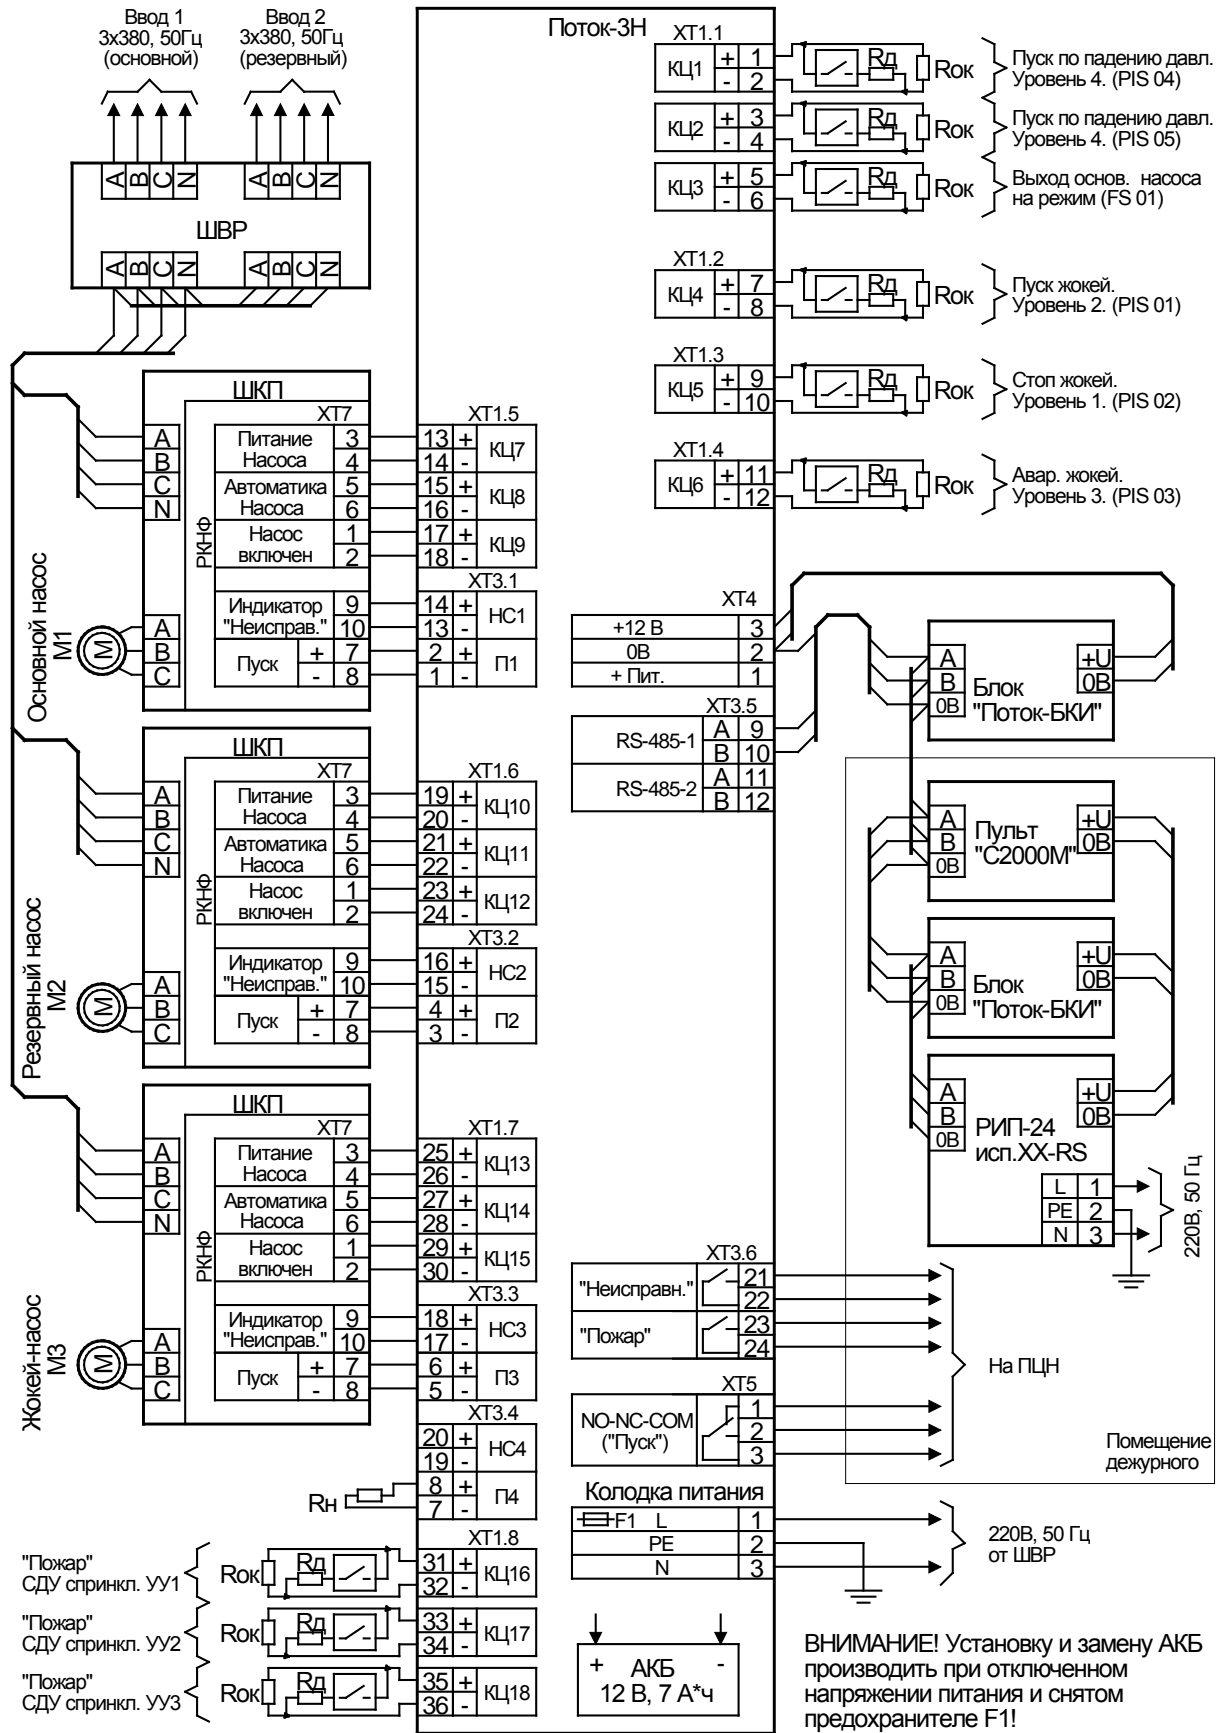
Ввод 1
3x380, 50Гц
(основной)

Ввод 2
3x380, 50Гц
(резервный)

A B C N A B C N

ШВР

A B C N A B C N

Поток-3Н

XT1.1
КЦ1 + 1 - 2 Rд Rок
Пуск по падению давл. Уровень 4. (PIS 04)

КЦ2 + 3 - 4 Rд Rок
Пуск по падению давл. Уровень 4. (PIS 05)

КЦ3 + 5 - 6 Rд Rок
Выход основ. насоса на режим (FS 01)

XT1.2
КЦ4 + 7 - 8 Rд Rок
Пуск жокей. Уровень 2. (PIS 01)

XT1.3
КЦ5 + 9 - 10 Rд Rок
Стоп жокей. Уровень 1. (PIS 02)

XT1.4
КЦ6 + 11 - 12 Rд Rок
Авар. жокей. Уровень 3. (PIS 03)

Основной насос
M1
M
A B C

ШКП
XT7
A B C N
РКНФ
Питание Насоса 3 4
Автоматика Насоса 5 6
Насос включен 1 2
Индикатор "Неисправ." 9 10
Пуск + 7 - 8

XT1.5
13 + 14 - КЦ7
15 + 16 - КЦ8
17 + 18 - КЦ9
XT3.1
14 + 13 - НС1
2 + 1 - П1

XT4
+12 В 3
0В 2
+ Пит. 1

XT3.5
RS-485-1 A 9 B 10
RS-485-2 A 11 B 12

A B 0В Блок "Поток-БКИ" +U 0В

Резервный насос
M2
M
A B C

ШКП
XT7
A B C N
РКНФ
Питание Насоса 3 4
Автоматика Насоса 5 6
Насос включен 1 2
Индикатор "Неисправ." 9 10
Пуск + 7 - 8

XT1.6
19 + 20 - КЦ10
21 + 22 - КЦ11
23 + 24 - КЦ12
XT3.2
16 + 15 - НС2
4 + 3 - П2

A B 0В Пульт "С2000М" +U 0В

A B 0В Блок "Поток-БКИ" +U 0В

Жокей-насос
M3
M
A B C

ШКП
XT7
A B C N
РКНФ
Питание Насоса 3 4
Автоматика Насоса 5 6
Насос включен 1 2
Индикатор "Неисправ." 9 10
Пуск + 7 - 8

XT1.7
25 + 26 - КЦ13
27 + 28 - КЦ14
29 + 30 - КЦ15
XT3.3
18 + 17 - НС3
6 + 5 - П3
XT3.4
20 + 19 - НС4
8 + 7 - П4

A B 0В РИП-24 исп.XX-RS +U 0В
L 1
PE 2
N 3
220В, 50 Гц

XT3.6
"Неисправн." 21 22
"Пожар" 23 24
На ПЦН

XT5
NO-NC-COM ("Пуск") 1 2 3

Помещение дежурного

Rн

Колодка питания
F1 L 1
PE 2
N 3
220В, 50 Гц от ШВР

XT1.8
"Пожар" СДУ спринкл. УУ1 Rок Rд 31 + 32 - КЦ16
"Пожар" СДУ спринкл. УУ2 Rок Rд 33 + 34 - КЦ17
"Пожар" СДУ спринкл. УУ3 Rок Rд 35 + 36 - КЦ18

+ АКБ -
12 В, 7 А*ч

ВНИМАНИЕ! Установку и замену АКБ производить при отключенном напряжении питания и снятом предохранителе F1!